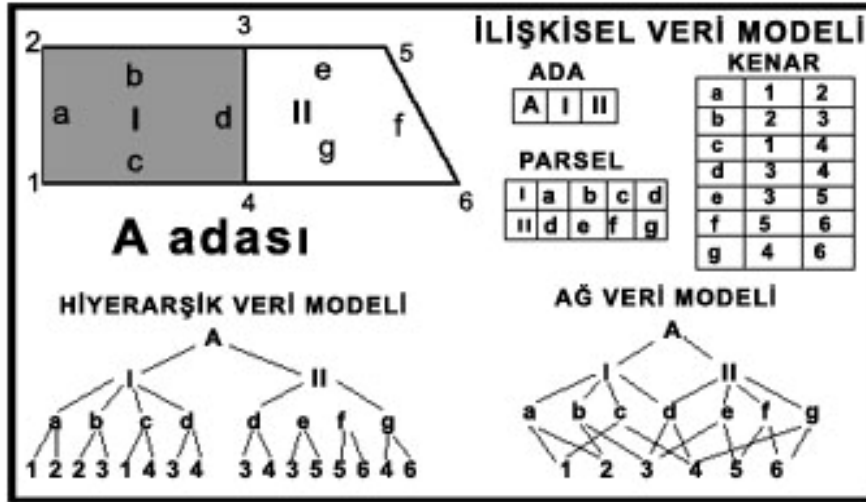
3
2
5
b
e
a
I
d
II
f
c
g
1
4
6

A adası

İLİŞKİSEL VERİ MODELİ

ADA

| A | I | II |
|---|---|---|

PARSEL

| I | a | b | c | d |
|---|---|---|---|---|
| II | d | e | f | g |

KENAR

| a | 1 | 2 |
|---|---|---|
| b | 2 | 3 |
| c | 1 | 4 |
| d | 3 | 4 |
| e | 3 | 5 |
| f | 5 | 6 |
| g | 4 | 6 |

HİYERARŞİK VERİ MODELİ

A
I II
a b c d d e f g
1 2 2 3 1 4 3 4 3 4 3 5 5 6 4 6

AĞ VERİ MODELİ

A
I II
a b c d e f g
1 2 3 4 5 6